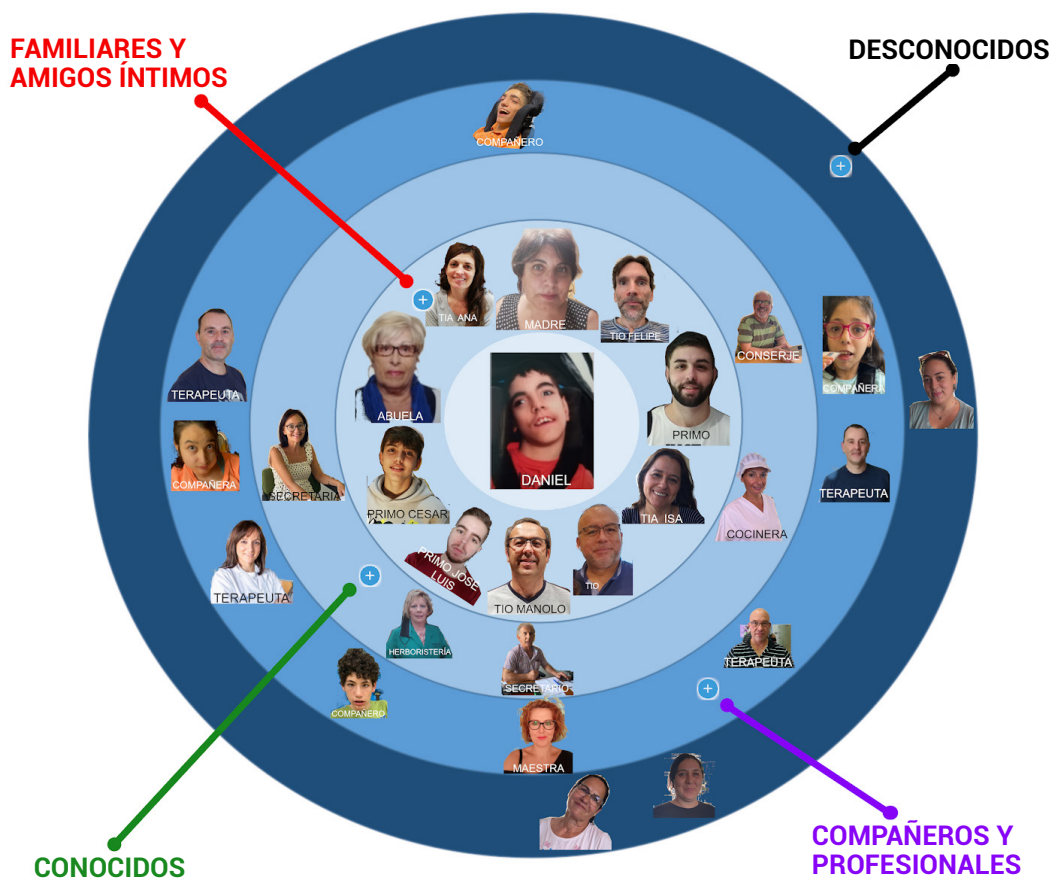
FAMILIARES Y AMIGOS ÍNTIMOS

DESCONOCIDOS

COMPAÑERO

TIA ANA

MADRE

TIO FELIPE

CONSERJE

COMPAÑERA

TERAPEUTA

ABUELA

PRIMO

DANIEL

COMPAÑERA

SECRETARIA

PRIMO CESAR

TIA ISA

COCINERA

TERAPEUTA

PRIMO JOSE LUIS

TIO MANOLO

TIO

TERAPEUTA

HERBORISTERÍA

SECRETARIO

TERAPEUTA

COMPAÑERO

MAESTRA

CONOCIDOS

COMPAÑEROS Y PROFESIONALES